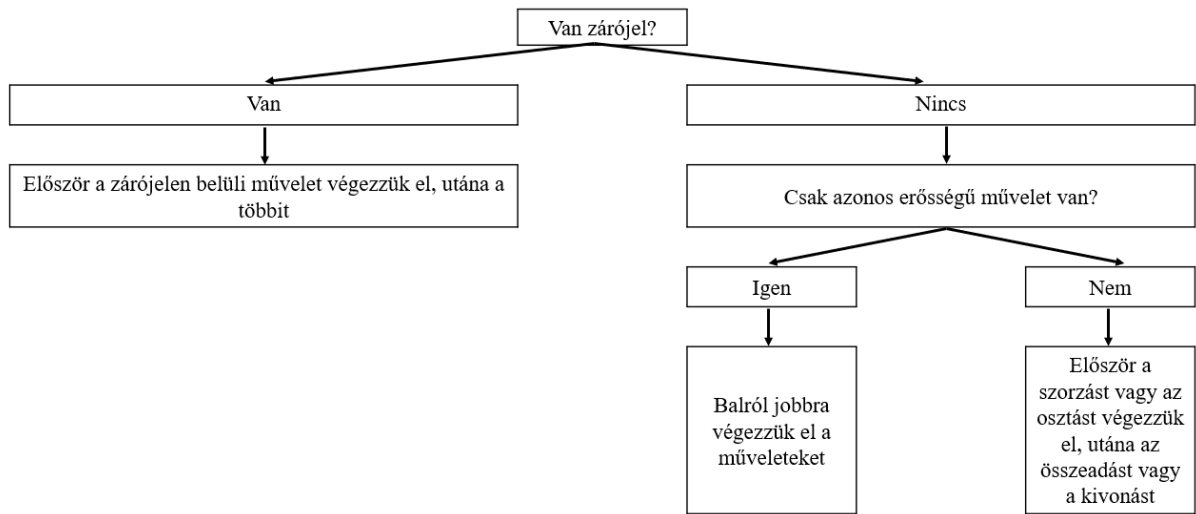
Van zárójel?

Van

Először a zárójelen belüli művelet végezzük el, utána a többit

Nincs

Csak azonos erősségű művelet van?

Igen

Balról jobbra végezzük el a műveleteket

Nem

Először a szorzást vagy az osztást végezzük el, utána az összeadást vagy a kivonást